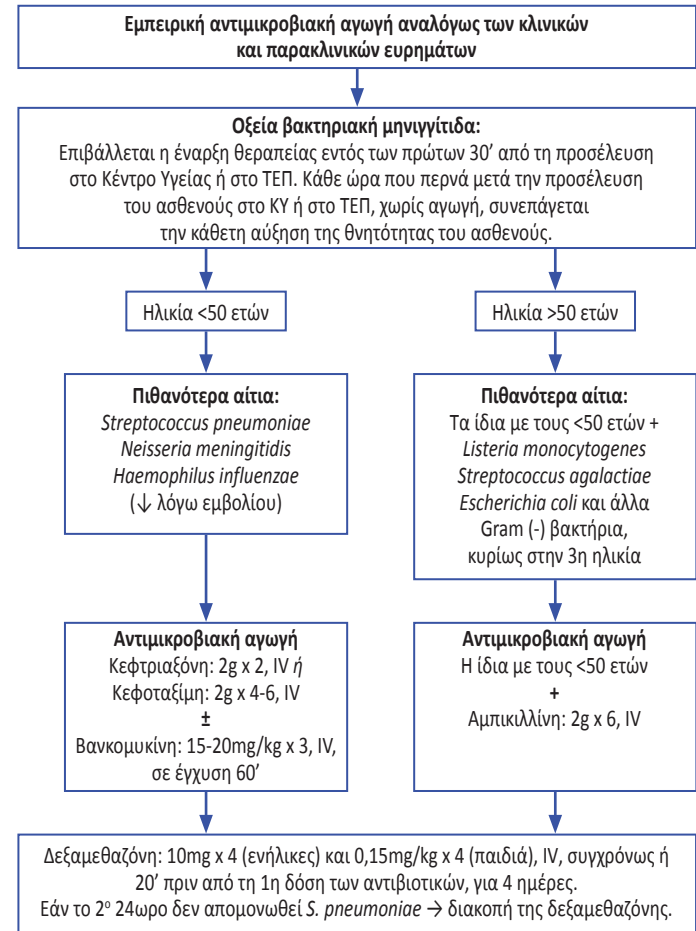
**Εμπειρική αντιμικροβιακή αγωγή αναλόγως των κλινικών και παρακλινικών ευρημάτων**

**Οξεία βακτηριακή μηνιγγίτιδα:**
Επιβάλλεται η έναρξη θεραπείας εντός των πρώτων 30' από τη προσέλευση στο Κέντρο Υγείας ή στο ΤΕΠ. Κάθε ώρα που περνά μετά την προσέλευση του ασθενούς στο ΚΥ ή στο ΤΕΠ, χωρίς αγωγή, συνεπάγεται την κάθετη αύξηση της θνητότητας του ασθενούς.

Ηλικία <50 ετών

Ηλικία >50 ετών

**Πιθανότερα αίτια:**
*Streptococcus pneumoniae*
*Neisseria meningitidis*
*Haemophilus influenzae*
(↓ λόγω εμβολίου)

**Πιθανότερα αίτια:**
Τα ίδια με τους <50 ετών +
*Listeria monocytogenes*
*Streptococcus agalactiae*
*Escherichia coli* και άλλα Gram (-) βακτήρια, κυρίως στην 3η ηλικία

**Αντιμικροβιακή αγωγή**
Κεφτριαξόνη: 2g x 2, IV *ή*
Κεφοταξίμη: 2g x 4-6, IV
**±**
Βανκομυκίνη: 15-20mg/kg x 3, IV, σε έγχυση 60'

**Αντιμικροβιακή αγωγή**
Η ίδια με τους <50 ετών
**+**
Αμπικιλλίνη: 2g x 6, IV

Δεξαμεθαζόνη: 10mg x 4 (ενήλικες) και 0,15mg/kg x 4 (παιδιά), IV, συγχρόνως ή 20' πριν από τη 1η δόση των αντιβιοτικών, για 4 ημέρες.
Εάν το 2$^{ο}$ 24ωρο δεν απομονωθεί *S. pneumoniae* → διακοπή της δεξαμεθαζόνης.